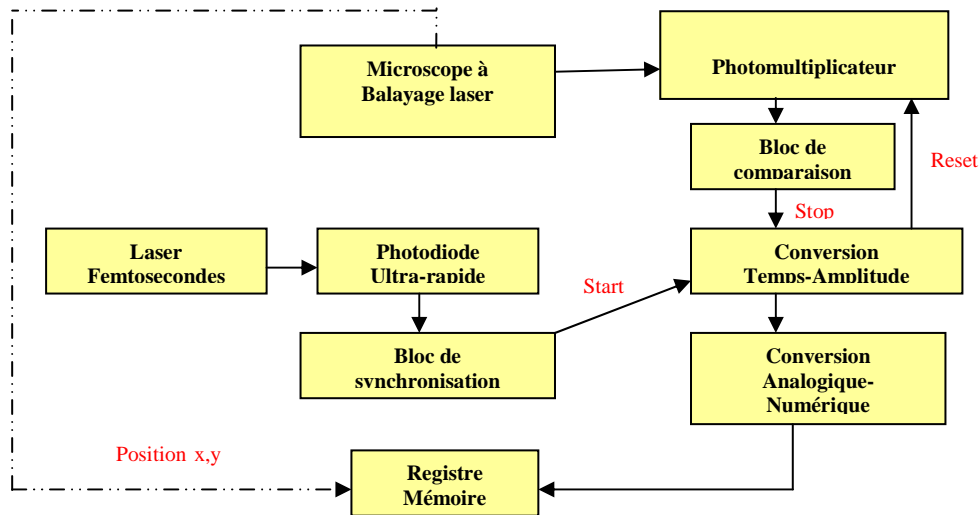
Microscope à Balayage laser

Photomultiplicateur

Bloc de comparaison

Reset

Stop

Laser Femtosecondes

Photodiode Ultra-rapide

Start

Conversion Temps-Amplitude

Bloc de synchronisation

Conversion Analogique-Numérique

Position x,y

Registre Mémoire